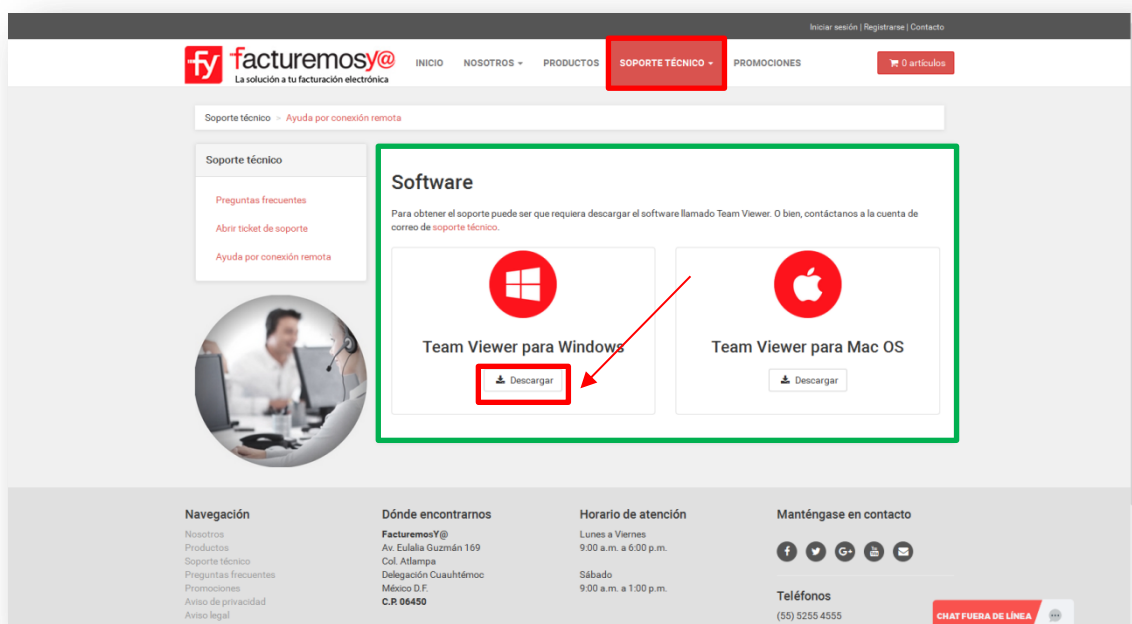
Iniciar sesión | Registrarse | Contacto

fy facturemosy@
La solución a tu facturación electrónica

INICIO NOSOTROS PRODUCTOS SOPORTE TÉCNICO PROMOCIONES 0 artículos

Soporte técnico > Ayuda por conexión remota

Soporte técnico

Preguntas frecuentes
Abrir ticket de soporte
Ayuda por conexión remota

Software

Para obtener el soporte puede ser que requiera descargar el software llamado Team Viewer. O bien, contáctanos a la cuenta de correo de soporte técnico.

Team Viewer para Windows
Descargar

Team Viewer para Mac OS
Descargar

Navegación
Nosotros
Productos
Soporte técnico
Preguntas frecuentes
Promociones
Aviso de privacidad
Aviso legal

Dónde encontrarnos
FacturemosY@
Av. Eulalia Guzmán 169
Col. Atlampa
Delegación Cuauhtémoc
México D.F.
C.P. 06450

Horario de atención
Lunes a Viernes
9:00 a.m. a 6:00 p.m.

Sábado
9:00 a.m. a 1:00 p.m.

Manténgase en contacto

Teléfonos
(55) 5255 4555

CHAT FUERA DE LÍNEA